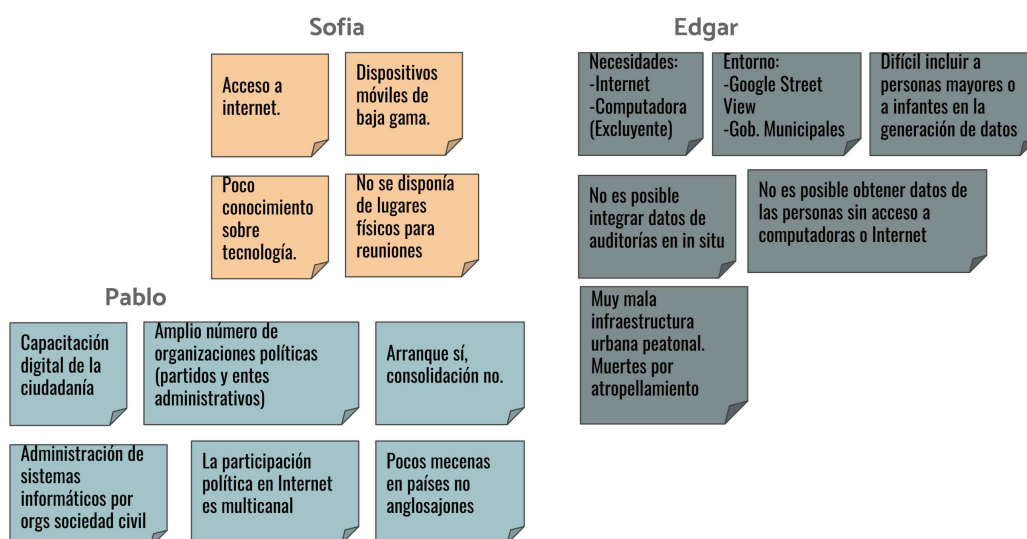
Sofia

Acceso a internet.

Dispositivos móviles de baja gama.

Poco conocimiento sobre tecnología.

No se disponía de lugares físicos para reuniones

Edgar

Necesidades:
-Internet
-Computadora (Excluyente)

Entorno:
-Google Street View
-Gob. Municipales

Difícil incluir a personas mayores o a infantes en la generación de datos

No es posible integrar datos de auditorías en in situ

No es posible obtener datos de las personas sin acceso a computadoras o Internet

Muy mala infraestructura urbana peatonal. Muertes por atropellamiento

Pablo

Capacitación digital de la ciudadanía

Amplio número de organizaciones políticas (partidos y entes administrativos)

Arranque sí, consolidación no.

Administración de sistemas informáticos por orgs sociedad civil

La participación política en Internet es multicanal

Pocos mecenas en países no anglosajones